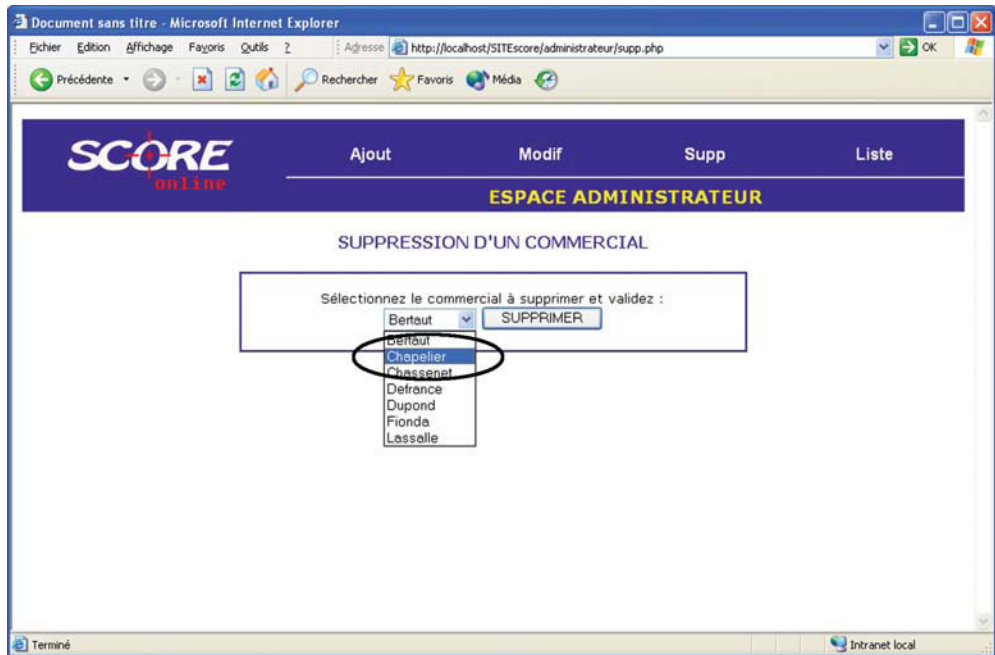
Document sans titre - Microsoft Internet Explorer

Fichier Edition Affichage Favoris Outils ?

Adresse http://localhost/SITEscore/administrateur/supp.php

OK

Précédente

Rechercher Favoris Média

SCORE online

Ajout Modif Supp Liste

ESPACE ADMINISTRATEUR

SUPPRESSION D'UN COMMERCIAL

Sélectionnez le commercial à supprimer et validez :

Bertaut

SUPPRIMER

Bertaut
Chapelier
Chassenet
Defrance
Dupond
Fionda
Lassalle

Terminé

Intranet local